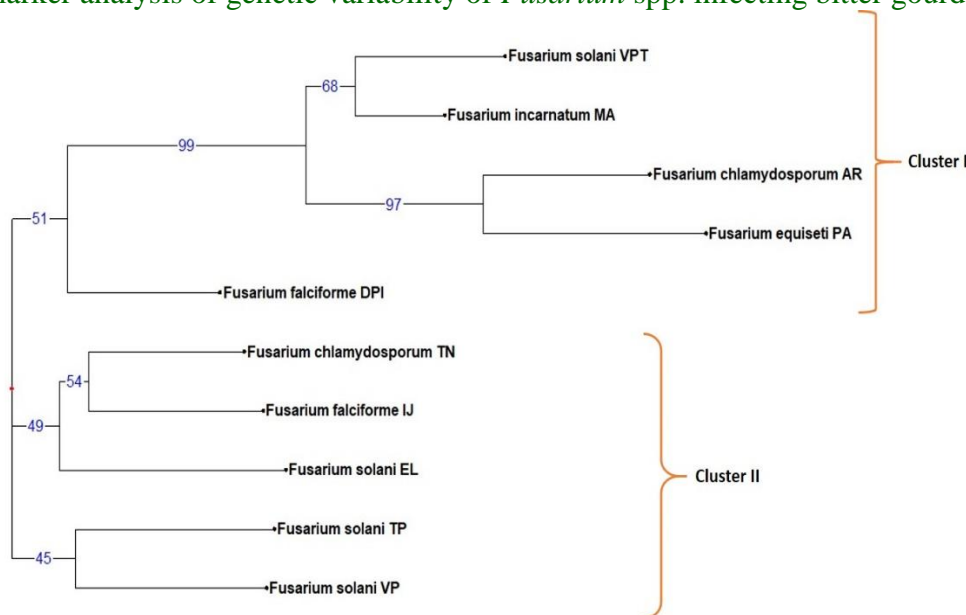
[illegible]arker analysis of genetic variability of *Fusarium* spp. infecting bitter gourd

68
Fusarium solani VPT
Fusarium incarnatum MA
99
Fusarium chlamydosporum AR
97
Fusarium equiseti PA
51
Fusarium falciforme DPI
Cluster I

Fusarium chlamydosporum TN
54
Fusarium falciforme IJ
49
Fusarium solani EL
Fusarium solani TP
45
Fusarium solani VP
Cluster II